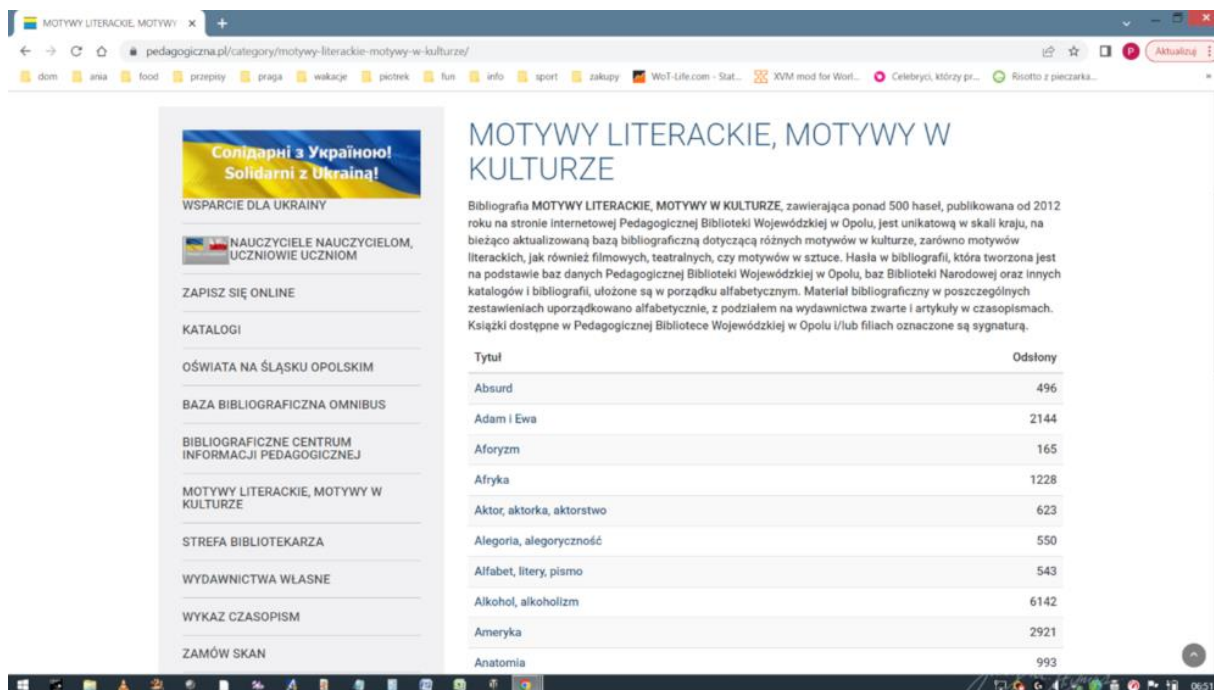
MOTYWY LITERACKIE, MOTYWY ×

pedagogiczna.pl/category/motywy-literackie-motywy-w-kulturze/

Aktualizuj

dom ania food przepisy praga wakacje piotrek fun info sport zakupy WoT-Life.com - Stat... XVM mod for Worl... Celebryci, którzy pr... Risotto z pieczarka...

Солідарні з Україною! Solidarni z Ukrainą!

WSPARCIE DLA UKRAINY

NAUCZYCIELE NAUCZYCIELOM, UCZNIOWIE UCZNIOM

ZAPISZ SIĘ ONLINE

KATALOGI

OŚWIATA NA ŚLĄSKU OPOLSKIM

BAZA BIBLIOGRAFICZNA OMNIBUS

BIBLIOGRAFICZNE CENTRUM INFORMACJI PEDAGOGICZNEJ

MOTYWY LITERACKIE, MOTYWY W KULTURZE

STREFA BIBLIOTEKARZA

WYDAWNICTWA WŁASNE

WYKAZ CZASOPISM

ZAMÓW SKAN

MOTYWY LITERACKIE, MOTYWY W KULTURZE

Bibliografia **MOTYWY LITERACKIE, MOTYWY W KULTURZE**, zawierająca ponad 500 haseł, publikowana od 2012 roku na stronie internetowej Pedagogicznej Biblioteki Wojewódzkiej w Opolu, jest unikatową w skali kraju, na bieżąco aktualizowaną bazą bibliograficzną dotyczącą różnych motywów w kulturze, zarówno motywów literackich, jak również filmowych, teatralnych, czy motywów w sztuce. Hasła w bibliografii, która tworzona jest na podstawie baz danych Pedagogicznej Biblioteki Wojewódzkiej w Opolu, baz Biblioteki Narodowej oraz innych katalogów i bibliografii, ułożone są w porządku alfabetycznym. Materiał bibliograficzny w poszczególnych zestawieniach uporządkowano alfabetycznie, z podziałem na wydawnictwa zwarte i artykuły w czasopismach. Książki dostępne w Pedagogicznej Bibliotece Wojewódzkiej w Opolu i/lub filiach oznaczone są sygnaturą.

| Tytuł | Odsłony |
|---|---|
| Absurd | 496 |
| Adam i Ewa | 2144 |
| Aforyzm | 165 |
| Afryka | 1228 |
| Aktor, aktorka, aktorstwo | 623 |
| Alegoria, alegoryczność | 550 |
| Alfabet, litery, pismo | 543 |
| Alkohol, alkoholizm | 6142 |
| Ameryka | 2921 |
| Anatomia | 993 |

06:51